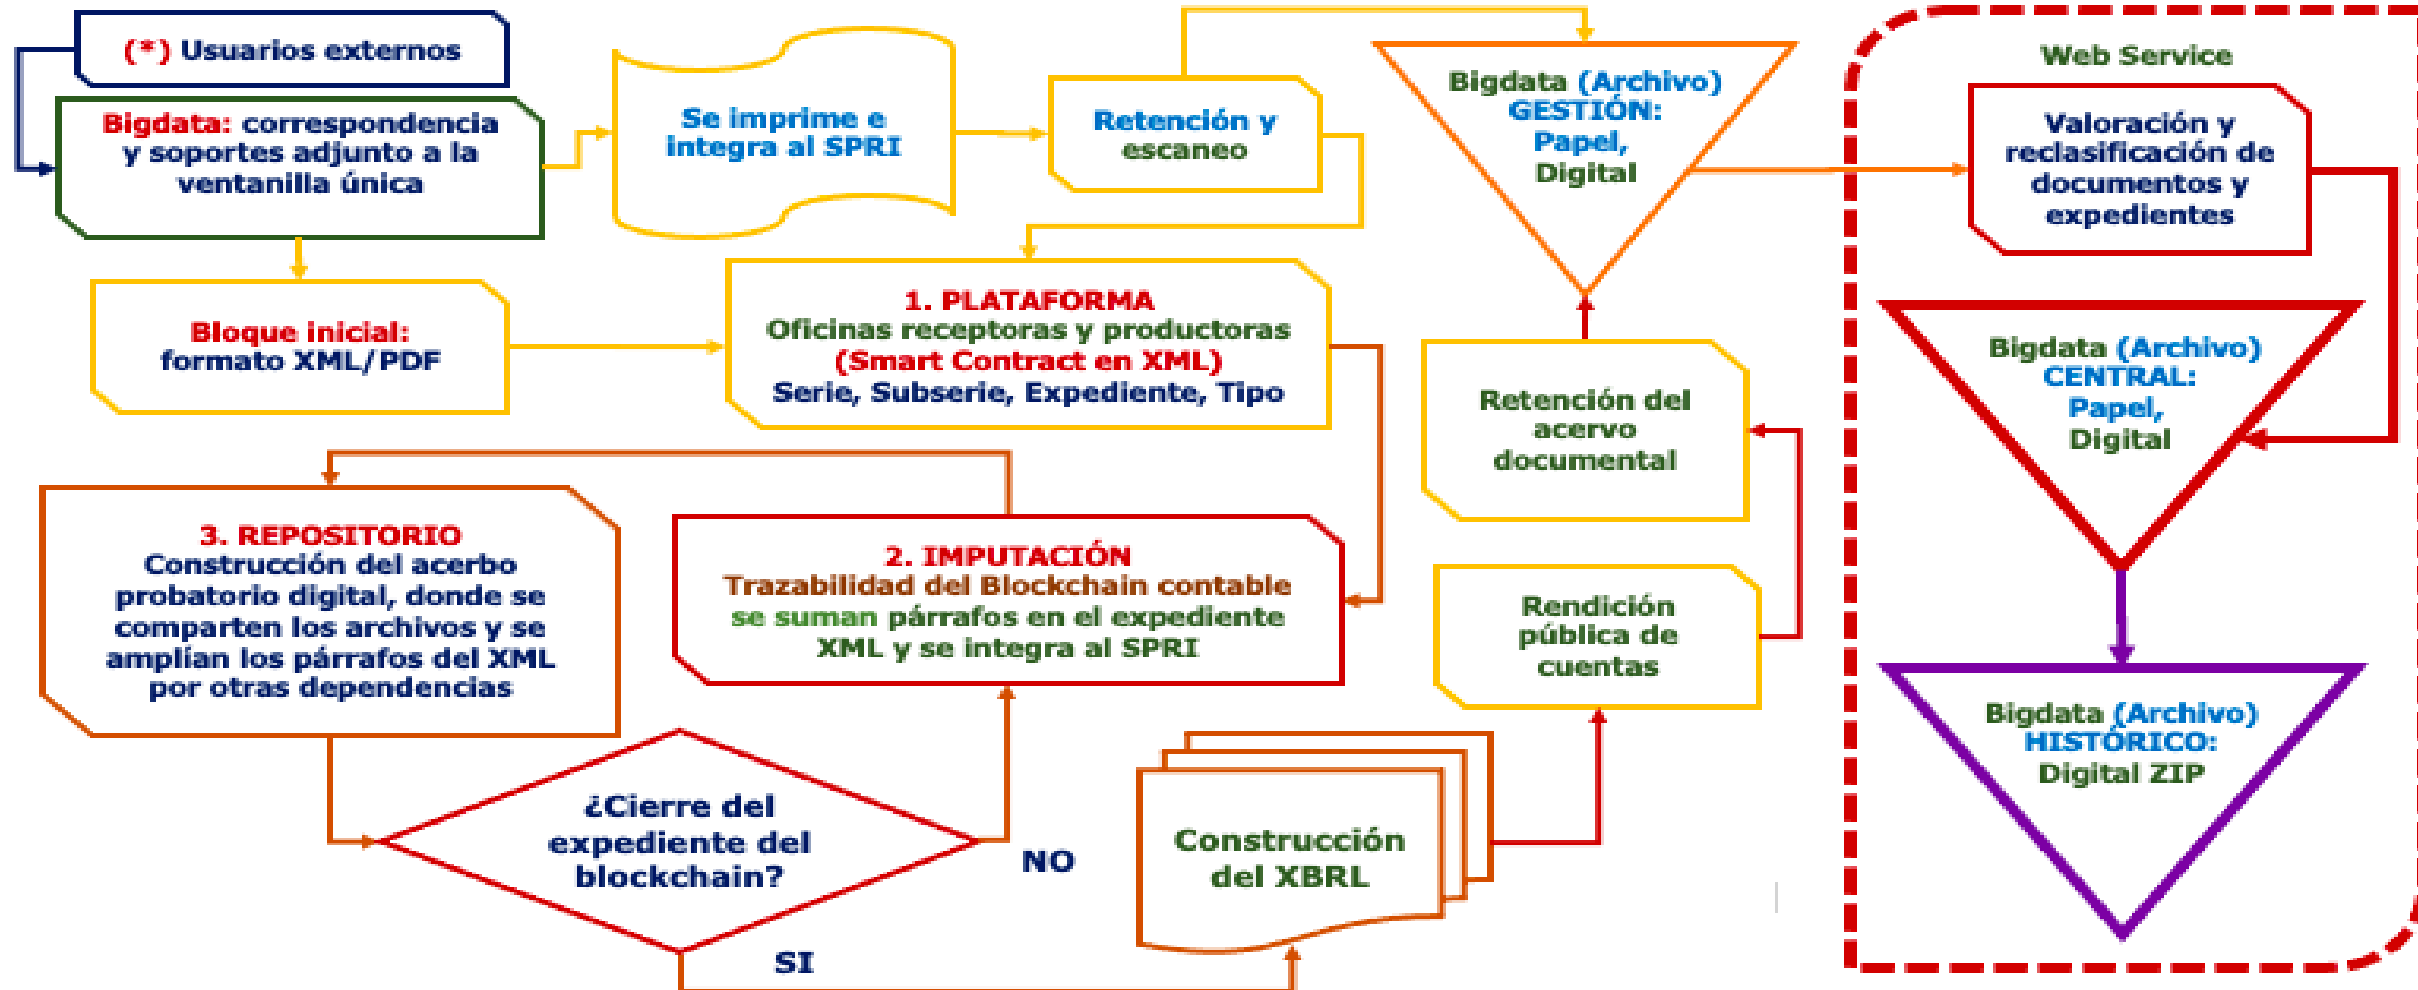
(*) Usuarios externos

Bigdata: correspondencia y soportes adjunto a la ventanilla única

Se imprime e integra al SPRI

Retención y escaneo

Bigdata (Archivo) GESTIÓN: Papel, Digital

Web Service

Valoración y reclasificación de documentos y expedientes

Bloque inicial: formato XML/PDF

1. PLATAFORMA
Oficinas receptoras y productoras (Smart Contract en XML)
Serie, Subserie, Expediente, Tipo

Retención del acervo documental

Bigdata (Archivo) CENTRAL: Papel, Digital

3. REPOSITORIO
Construcción del acerbo probatorio digital, donde se comparten los archivos y se amplían los párrafos del XML por otras dependencias

2. IMPUTACIÓN
Trazabilidad del Blockchain contable
se suman párrafos en el expediente XML y se integra al SPRI

Rendición pública de cuentas

Bigdata (Archivo) HISTÓRICO: Digital ZIP

¿Cierre del expediente del blockchain?

NO

Construcción del XBRL

SI